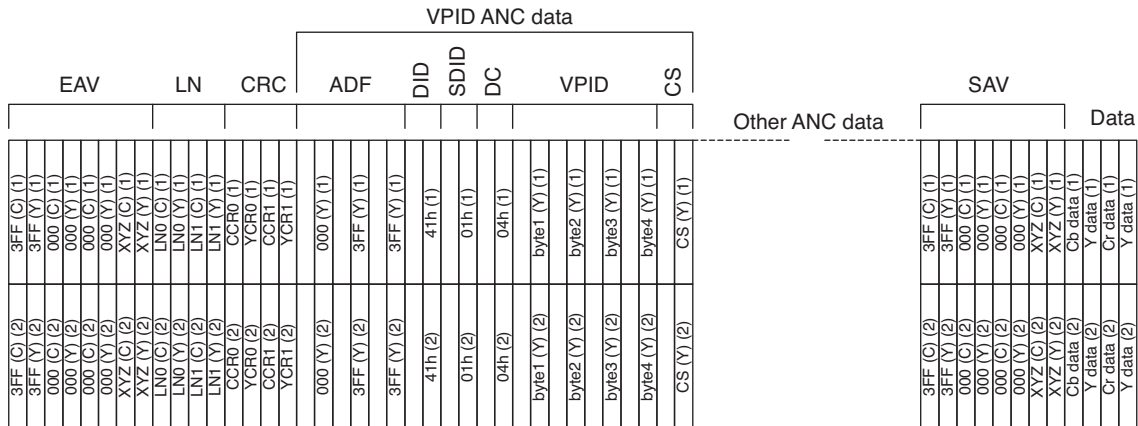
VPID ANC data

EAV LN CRC ADF DID SDID DC VPID CS

Other ANC data

SAV

Data

3FF (C) (1)
3FF (Y) (1)
000 (C) (1)
000 (Y) (1)
000 (C) (1)
000 (Y) (1)
XYZ (C) (1)
XYZ (Y) (1)
LN0 (C) (1)
LN0 (Y) (1)
LN1 (C) (1)
LN1 (Y) (1)
CCR0 (1)
YCR0 (1)
CCR1 (1)
YCR1 (1)
000 (Y) (1)
3FF (Y) (1)
3FF (Y) (1)
41h (1)
01h (1)
04h (1)
byte1 (Y) (1)
byte2 (Y) (1)
byte3 (Y) (1)
byte4 (Y) (1)
CS (Y) (1)

3FF (C) (1)
3FF (Y) (1)
000 (C) (1)
000 (Y) (1)
000 (C) (1)
000 (Y) (1)
XYZ (C) (1)
XYZ (Y) (1)
Cb data (1)
Y data (1)
Cr data (1)
Y data (1)

3FF (C) (2)
3FF (Y) (2)
000 (C) (2)
000 (Y) (2)
000 (C) (2)
000 (Y) (2)
XYZ (C) (2)
XYZ (Y) (2)
LN0 (C) (2)
LN0 (Y) (2)
LN1 (C) (2)
LN1 (Y) (2)
CCR0 (2)
YCR0 (2)
CCR1 (2)
YCR1 (2)
000 (Y) (2)
3FF (Y) (2)
3FF (Y) (2)
41h (2)
01h (2)
04h (2)
byte1 (Y) (2)
byte2 (Y) (2)
byte3 (Y) (2)
byte4 (Y) (2)
CS (Y) (2)

3FF (C) (2)
3FF (Y) (2)
000 (C) (2)
000 (Y) (2)
000 (C) (2)
000 (Y) (2)
XYZ (C) (2)
XYZ (Y) (2)
Cb data (2)
Y data (2)
Cr data (2)
Y data (2)